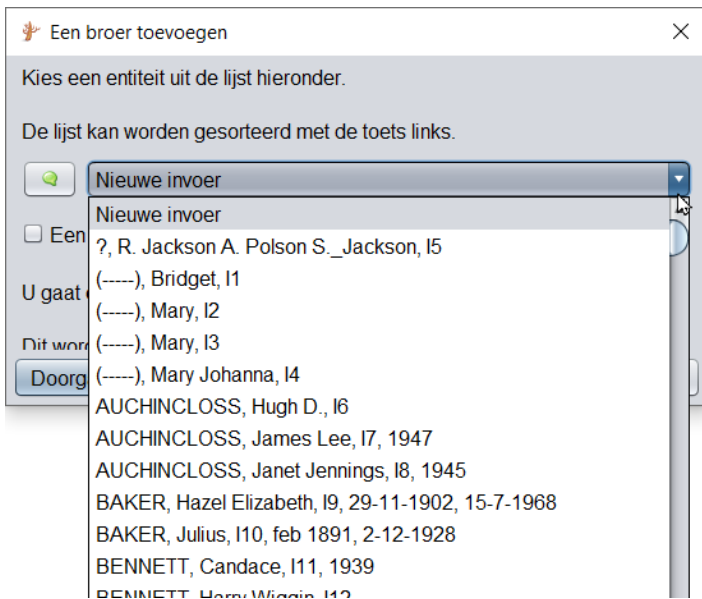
Een broer toevoegen

Kies een entiteit uit de lijst hieronder.

De lijst kan worden gesorteerd met de toets links.

Nieuwe invoer

Een

U gaat

Dit wor

Doorg

Nieuwe invoer
?, R. Jackson A. Polson S._Jackson, I5
(-----), Bridget, I1
(-----), Mary, I2
(-----), Mary, I3
(-----), Mary Johanna, I4
AUCHINCLOSS, Hugh D., I6
AUCHINCLOSS, James Lee, I7, 1947
AUCHINCLOSS, Janet Jennings, I8, 1945
BAKER, Hazel Elizabeth, I9, 29-11-1902, 15-7-1968
BAKER, Julius, I10, feb 1891, 2-12-1928
BENNETT, Candace, I11, 1939
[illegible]